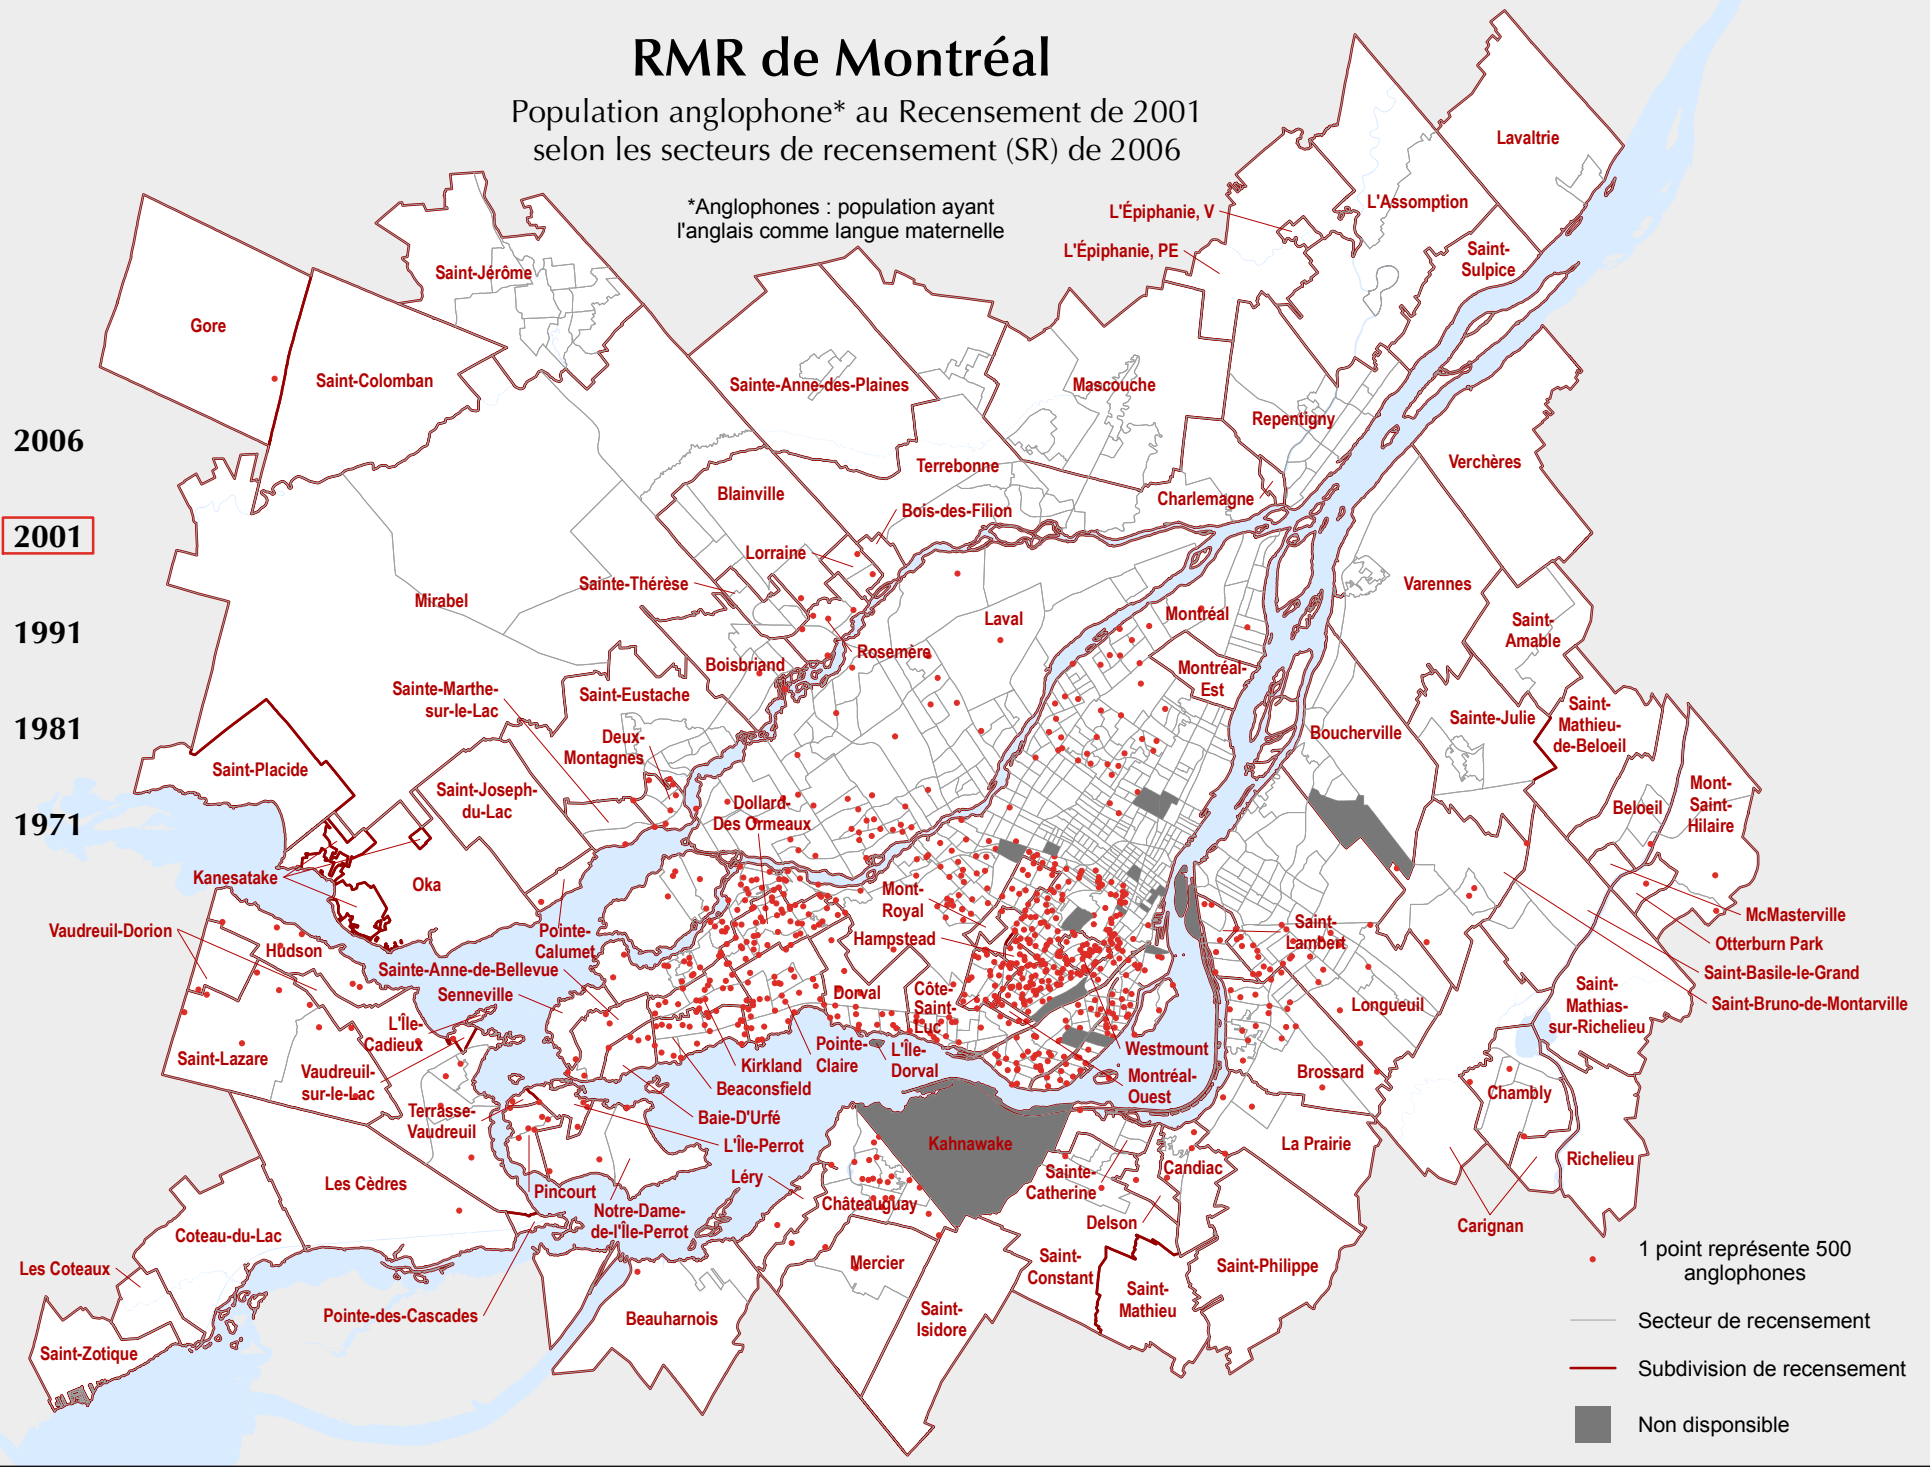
RMR de Montréal

Population anglophone* au Recensement de 2001 selon les secteurs de recensement (SR) de 2006

*Anglophones : population ayant l'anglais comme langue maternelle

2006
2001
1991
1981
1971

Lavaltrie
L'Assomption
L'Épiphanie, V
L'Épiphanie, PE
Saint-Sulpice
Saint-Jérôme
Gore
Saint-Colomban
Sainte-Anne-des-Plaines
Mascouche
Repentigny
Terrebonne
Verchères
Blainville
Bois-des-Filion
Charlemagne
Lorraine
Sainte-Thérèse
Mirabel
Laval
Varennes
Montréal
Saint-Amable
Rosemère
Montréal-Est
Boisbriand
Saint-Eustache
Sainte-Marthe-sur-le-Lac
Deux-Montagnes
Sainte-Julie
Saint-Mathieu-de-Beloeil
Boucherville
Saint-Placide
Saint-Joseph-du-Lac
Dollard-Des Ormeaux
Beloeil
Mont-Saint-Hilaire
Kanesatake
Oka
Mont-Royal
McMasterville
Otterburn Park
Saint-Basile-le-Grand
Saint-Bruno-de-Montarville
Vaudreuil-Dorion
Pointe-Calumet
Hampstead
Saint-Lambert
Hudson
Sainte-Anne-de-Bellevue
Senneville
Dorval
Côte-Saint-Luc
Longueuil
Saint-Mathias-sur-Richelieu
L'Île-Cadieux
Saint-Lazare
Vaudreuil-sur-le-Lac
Kirkland
Pointe-Claire
L'Île-Dorval
Westmount
Montréal-Ouest
Brossard
Chambly
Beaconsfield
Terrasse-Vaudreuil
Baie-D'Urfé
L'Île-Perrot
Kahnawake
La Prairie
Candiac
Richelieu
Léry
Sainte-Catherine
Les Cèdres
Pincourt
Notre-Dame-de-l'Île-Perrot
Châteauguay
Delson
Carignan
Coteau-du-Lac
Mercier
Saint-Constant
Saint-Philippe
Les Coteaux
Saint-Mathieu
Saint-Isidore
Pointe-des-Cascades
Beauharnois
Saint-Zotique

1 point représente 500 anglophones
Secteur de recensement
Subdivision de recensement
Non disponible